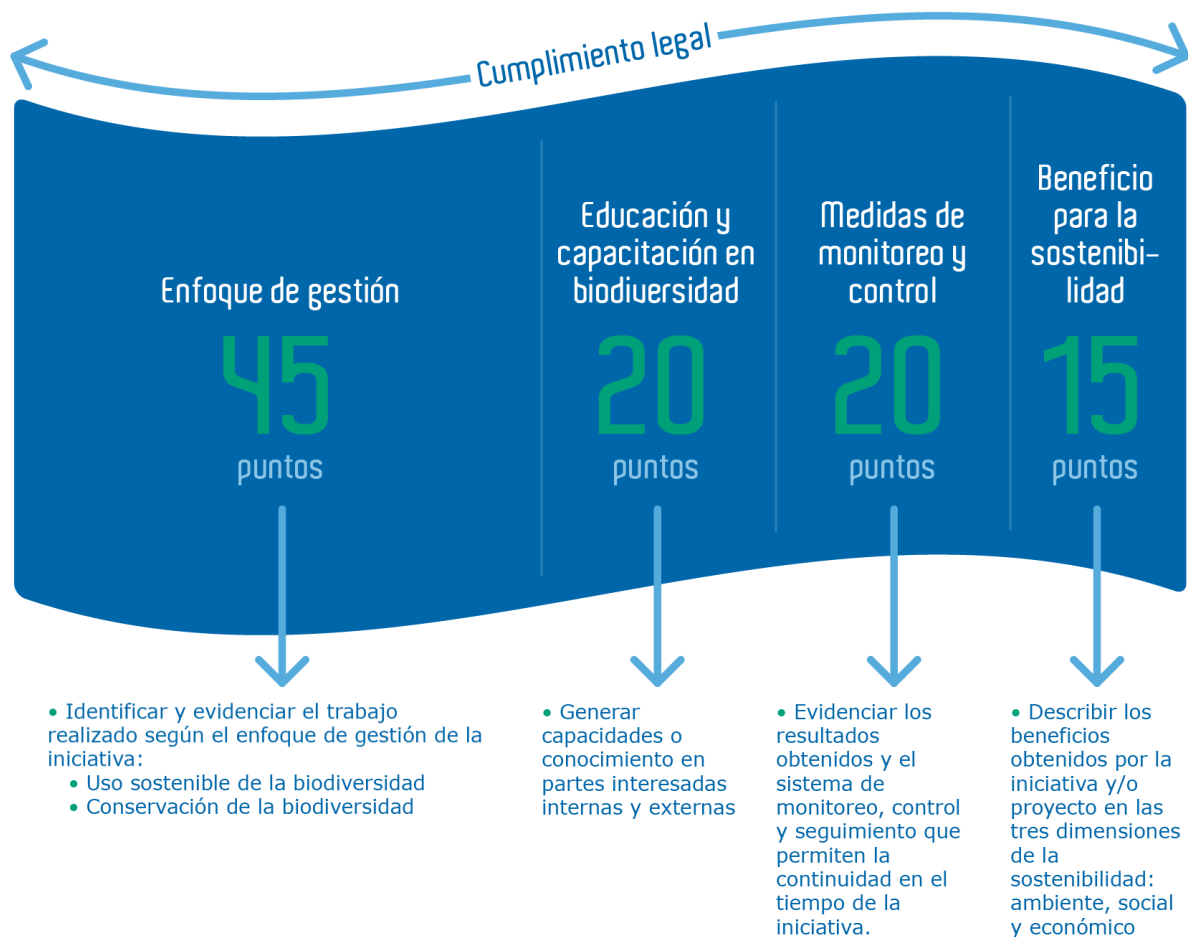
Cumplimiento legal

Enfoque de gestión
45
puntos

Educación y capacitación en biodiversidad
20
puntos

Medidas de monitoreo y control
20
puntos

Beneficio para la sostenibilidad
15
puntos

• Identificar y evidenciar el trabajo realizado según el enfoque de gestión de la iniciativa:
• Uso sostenible de la biodiversidad
• Conservación de la biodiversidad

• Generar capacidades o conocimiento en partes interesadas internas y externas

• Evidenciar los resultados obtenidos y el sistema de monitoreo, control y seguimiento que permiten la continuidad en el tiempo de la iniciativa.

• Describir los beneficios obtenidos por la iniciativa y/o proyecto en las tres dimensiones de la sostenibilidad: ambiente, social y económico